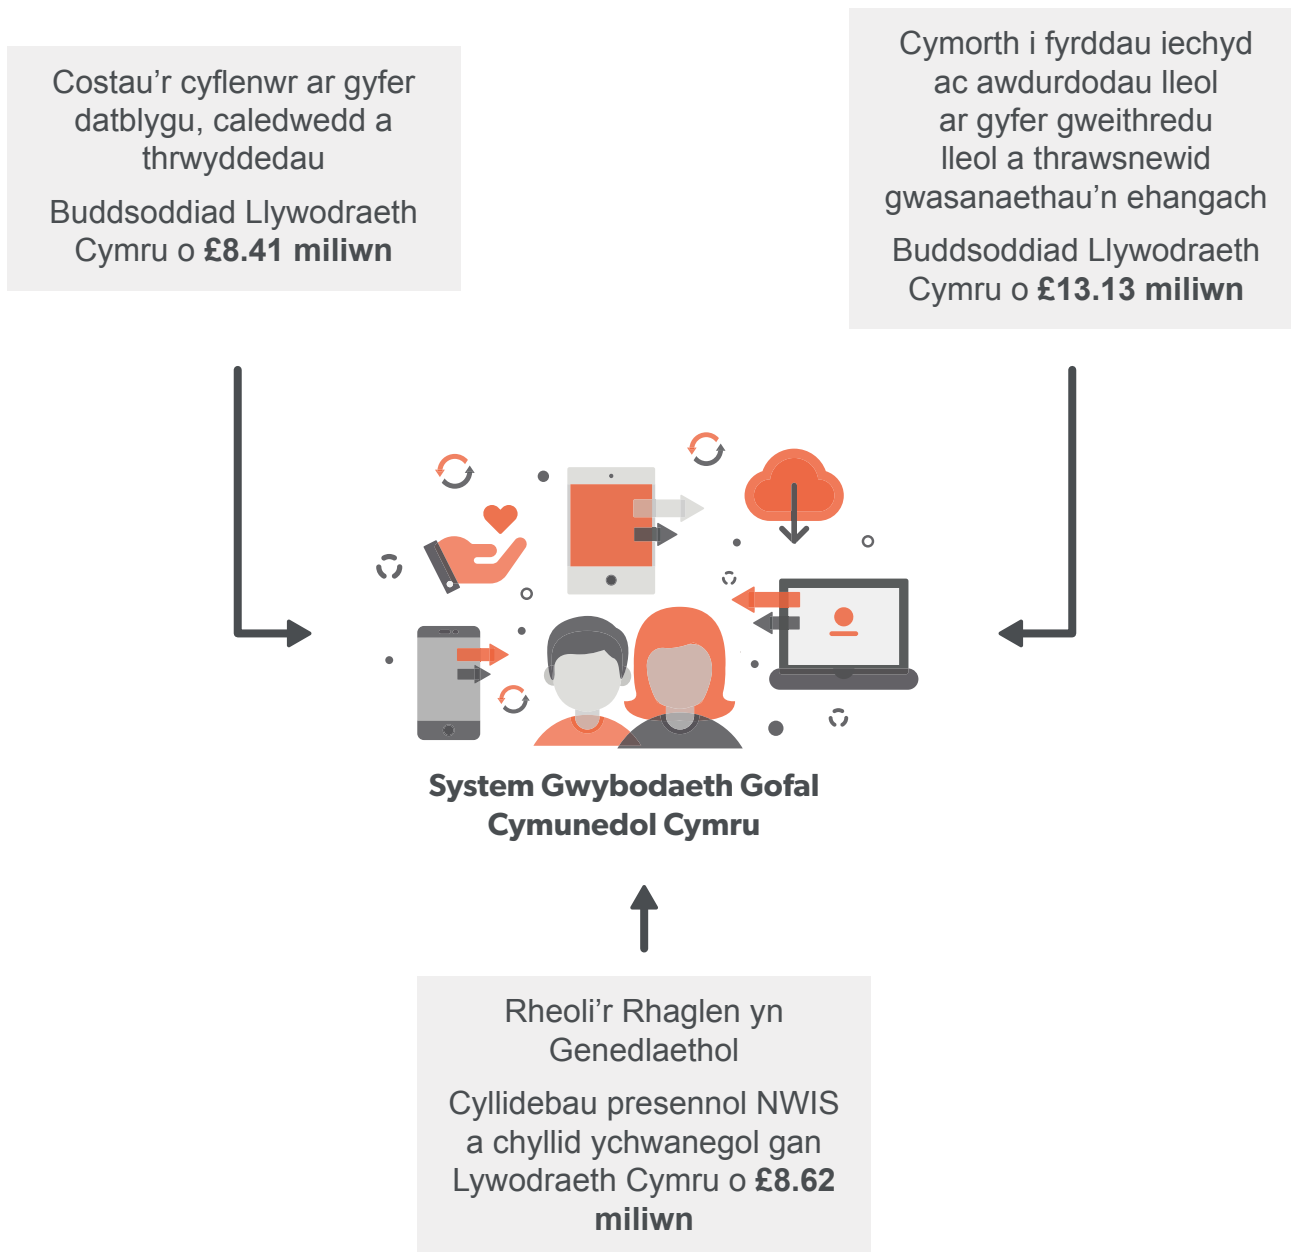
Costau'r cyflenwr ar gyfer datblygu, caledwedd a thrwyddedau

Buddsoddiad Llywodraeth Cymru o **£8.41 miliwn**

Cymorth i fyrddau iechyd ac awdurdodau lleol ar gyfer gweithredu lleol a thrawsnewid gwasanaethau'n ehangach

Buddsoddiad Llywodraeth Cymru o **£13.13 miliwn**

**System Gwybodaeth Gofal Cymunedol Cymru**

Rheoli'r Rhaglen yn Genedlaethol

Cyllidebau presennol NWIS a chyllid ychwanegol gan Lywodraeth Cymru o **£8.62 miliwn**